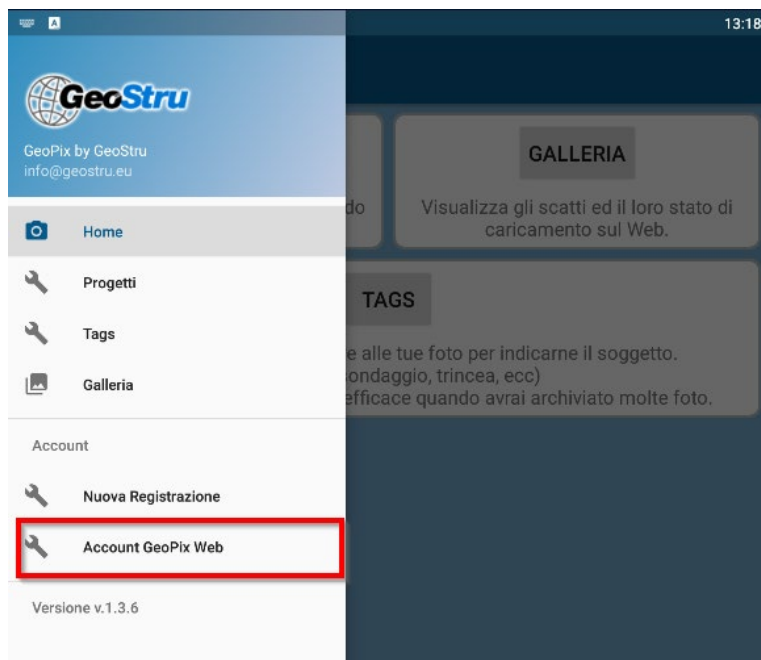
13:18

GeoStru

GeoPix by GeoStru
info@geostru.eu

Home

Progetti

Tags

Galleria

Account

Nuova Registrazione

Account GeoPix Web

Versione v.1.3.6

do

GALLERIA

Visualizza gli scatti ed il loro stato di caricamento sul Web.

TAGS

e alle tue foto per indicarne il soggetto.
ondaggio, trincea, ecc)
efficace quando avrai archiviato molte foto.